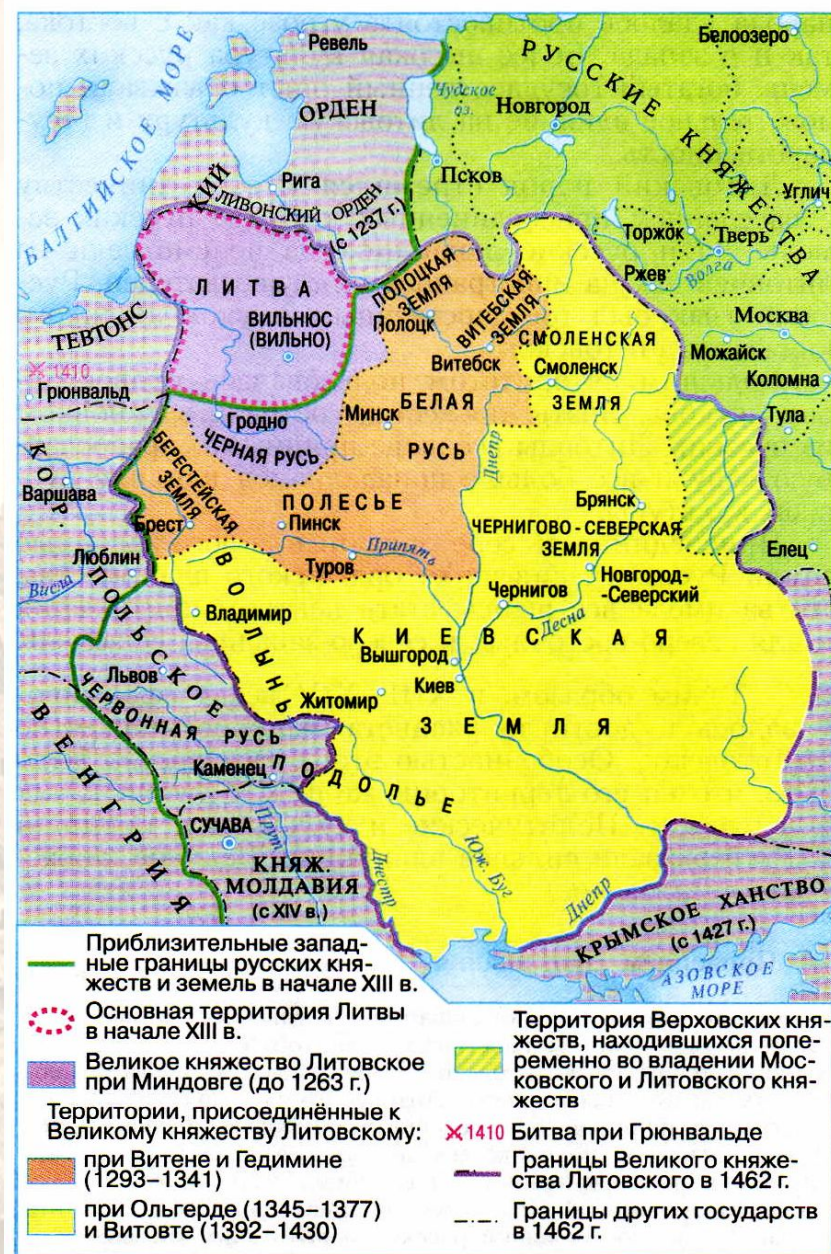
Ревель
Белоозеро
РУССКИЕ КНЯЖЕСТВА
БАЛТИЙСКОЕ МОРЕ
ОРДЕН
Чудское оз.
Новгород
1410
Псков
Рига
Углич
ЛИВОНСКИЙ ОРДЕН (с 1237 г.)
Торжок
Тверь
ЛИТВА
ПОЛОЦКАЯ ЗЕМЛЯ
ВИТЕБСКАЯ ЗЕМЛЯ
Ржев
Волга
ТЕВТОНСКИЙ
ВИЛЬНЮС (ВИЛЬНО)
Полоцк
СМОЛЕНСКАЯ
Москва
Витебск
Смоленск
Можайск
Грюнвальд
Коломна
Минск
БЕЛАЯ
ЗЕМЛЯ
Гродно
Тула
ЧЕРНАЯ РУСЬ
РУСЬ
КОР.
Днепр
БЕРЕСТЕЙСКАЯ ЗЕМЛЯ
Варшава
ПОЛЕСЬЕ
Брянск
Брест
Пинск
ЧЕРНИГОВО-СЕВЕРСКАЯ ЗЕМЛЯ
Елец
Люблин
Припять
Туров
Висла
Чернигов
Новгород-Северский
ВОЛЫНЬ
Владимир
Десна
ПОЛЬСКОЕ
КИЕВСКАЯ
Вышгород
Львов
Киев
Житомир
ЗЕМЛЯ
ЧЕРВОННАЯ РУСЬ
ВЕНГРИЯ
Каменец
ПОДОЛЬЕ
СУЧАВА
Прут
КНЯЖ. МОЛДАВИЯ (с XIV в.)
Днестр
Юж. Буг
Днепр
КРЫМСКОЕ ХАНСТВО (с 1427 г.)
АЗОВСКОЕ МОРЕ

Приблизительные западные границы русских княжеств и земель в начале XIII в.
Основная территория Литвы в начале XIII в.
Великое княжество Литовское при Миндовге (до 1263 г.)
Территории, присоединённые к Великому княжеству Литовскому:
при Витене и Гедимине (1293–1341)
при Ольгерде (1345–1377) и Витовте (1392–1430)
Территория Верховских княжеств, находившихся попеременно во владении Московского и Литовского княжеств
1410 Битва при Грюнвальде
Границы Великого княжества Литовского в 1462 г.
Границы других государств в 1462 г.